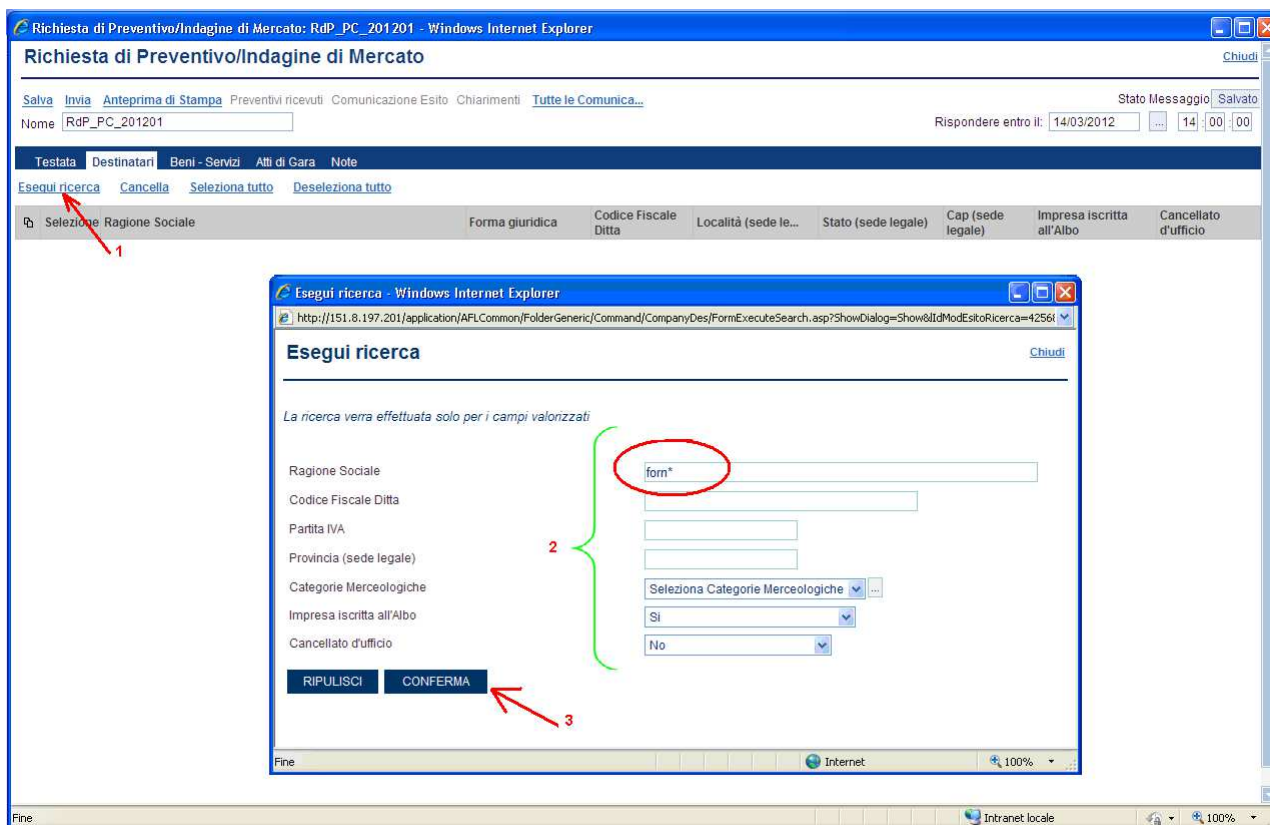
Richiesta di Preventivo/Indagine di Mercato: RdP_PC_201201 - Windows Internet Explorer

Richiesta di Preventivo/Indagine di Mercato

Chiudi

Salva Invia Anteprima di Stampa Preventivi ricevuti Comunicazione Esito Chiarimenti Tutte le Comunica...

Stato Messaggio Salvato

Nome RdP_PC_201201

Rispondere entro il: 14/03/2012 ... 14 : 00 : 00

Testata Destinatari Beni - Servizi Atti di Gara Note

Esegui ricerca Cancella Seleziona tutto Deseleziona tutto

| Selezione | Ragione Sociale | Forma giuridica | Codice Fiscale Ditta | Località (sede le... | Stato (sede legale) | Cap (sede legale) | Impresa iscritta all'Albo | Cancellato d'ufficio |
|---|---|---|---|---|---|---|---|---|

1

Esegui ricerca - Windows Internet Explorer

http://151.8.197.201/application/AFLCommon/FolderGeneric/Command/CompanyDes/FormExecuteSearch.asp?ShowDialog=Show&IdModEsitoRicerca=4256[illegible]

Esegui ricerca

Chiudi

La ricerca verra effettuata solo per i campi valorizzati

Ragione Sociale forn*

Codice Fiscale Ditta

Partita IVA

Provincia (sede legale)

Categorie Merceologiche Seleziona Categorie Merceologiche

Impresa iscritta all'Albo Si

Cancellato d'ufficio No

2

RIPULISCI CONFERMA

3

Fine Internet 100%

Fine Intranet locale 100%